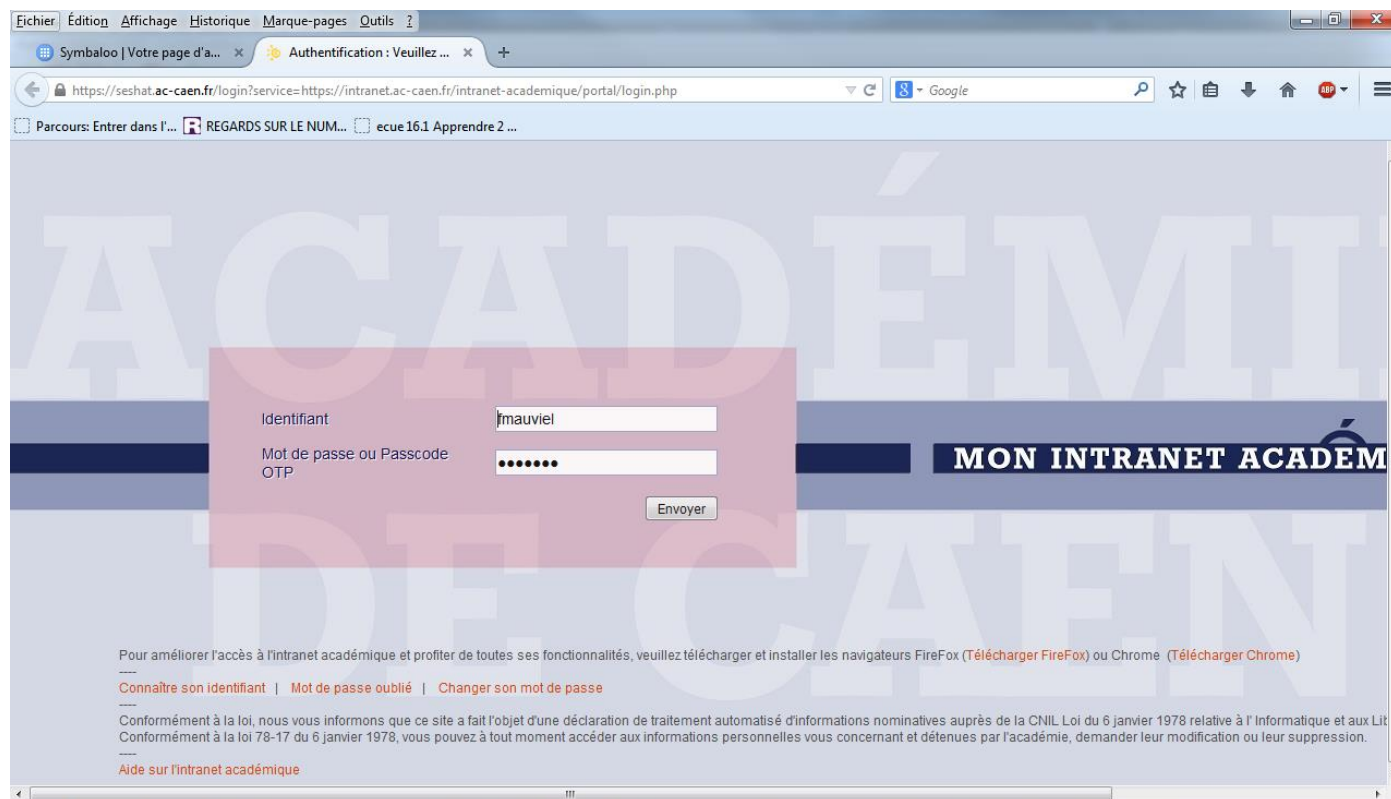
Fichier Édition Affichage Historique Marque-pages Outils ?

Symbaloo | Votre page d'a... ×
Authentification : Veuillez ... ×
+

https://seshat.ac-caen.fr/login?service=https://intranet.ac-caen.fr/intranet-academique/portal/login.php

Google

Parcours: Entrer dans l'... REGARDS SUR LE NUM... ecue 16.1 Apprendre 2 ...

ACADÉMI
DE CAEN

Identifiant fmauviel

Mot de passe ou Passcode OTP •••••••

Envoyer

MON INTRANET ACADÉM

Pour améliorer l'accès à l'intranet académique et profiter de toutes ses fonctionnalités, veuillez télécharger et installer les navigateurs FireFox (Télécharger FireFox) ou Chrome (Télécharger Chrome)

----

Connaître son identifiant | Mot de passe oublié | Changer son mot de passe

----

Conformément à la loi, nous vous informons que ce site a fait l'objet d'une déclaration de traitement automatisé d'informations nominatives auprès de la CNIL Loi du 6 janvier 1978 relative à l' Informatique et aux Lit
Conformément à la loi 78-17 du 6 janvier 1978, vous pouvez à tout moment accéder aux informations personnelles vous concernant et détenues par l'académie, demander leur modification ou leur suppression.

----

Aide sur l'intranet académique